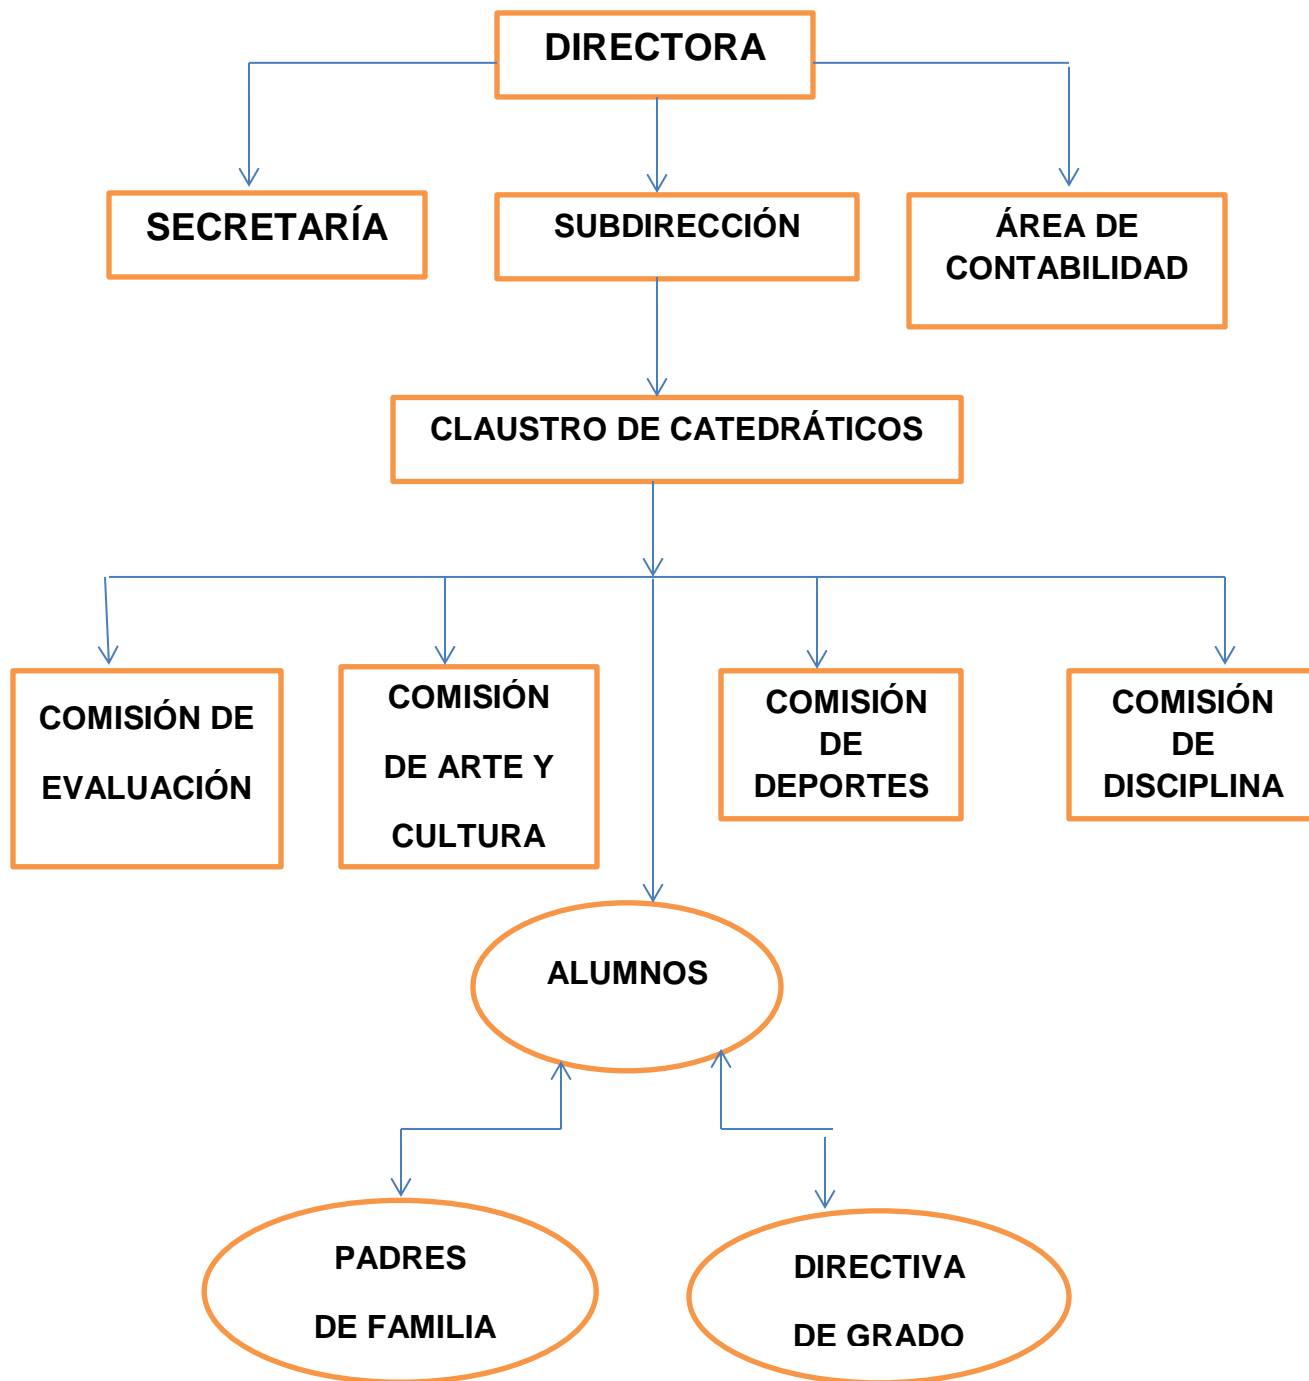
DIRECTORA

SECRETARÍA

SUBDIRECCIÓN

ÁREA DE CONTABILIDAD

CLAUSTRO DE CATEDRÁTICOS

COMISIÓN DE EVALUACIÓN

COMISIÓN DE ARTE Y CULTURA

COMISIÓN DE DEPORTES

COMISIÓN DE DISCIPLINA

ALUMNOS

PADRES DE FAMILIA

DIRECTIVA DE GRADO